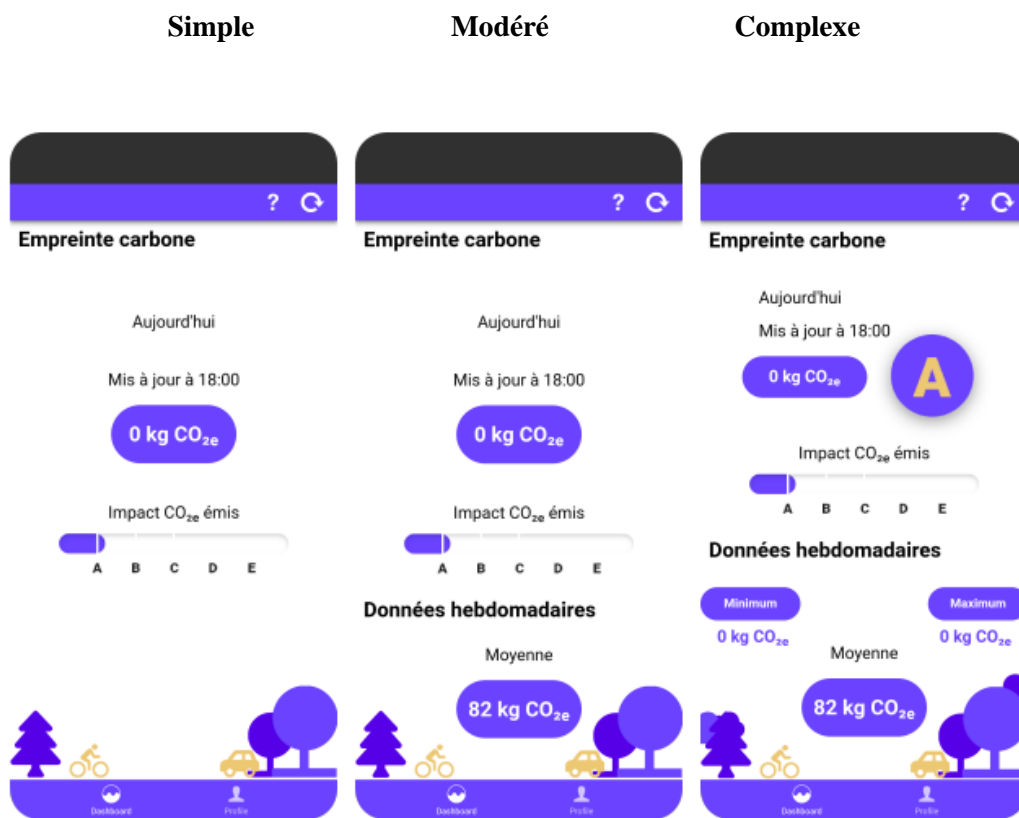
Simple

?

Empreinte carbone

Aujourd'hui

Mis à jour à 18:00

0 kg $CO_{2e}$

Impact $CO_{2e}$ émis

A B C D E

Dashboard Profile

Modéré

?

Empreinte carbone

Aujourd'hui

Mis à jour à 18:00

0 kg $CO_{2e}$

Impact $CO_{2e}$ émis

A B C D E

Données hebdomadaires

Moyenne

82 kg $CO_{2e}$

Dashboard Profile

Complexe

?

Empreinte carbone

Aujourd'hui

Mis à jour à 18:00

0 kg $CO_{2e}$

A

Impact $CO_{2e}$ émis

A B C D E

Données hebdomadaires

Minimum

0 kg $CO_{2e}$

Maximum

0 kg $CO_{2e}$

Moyenne

82 kg $CO_{2e}$

Dashboard Profile